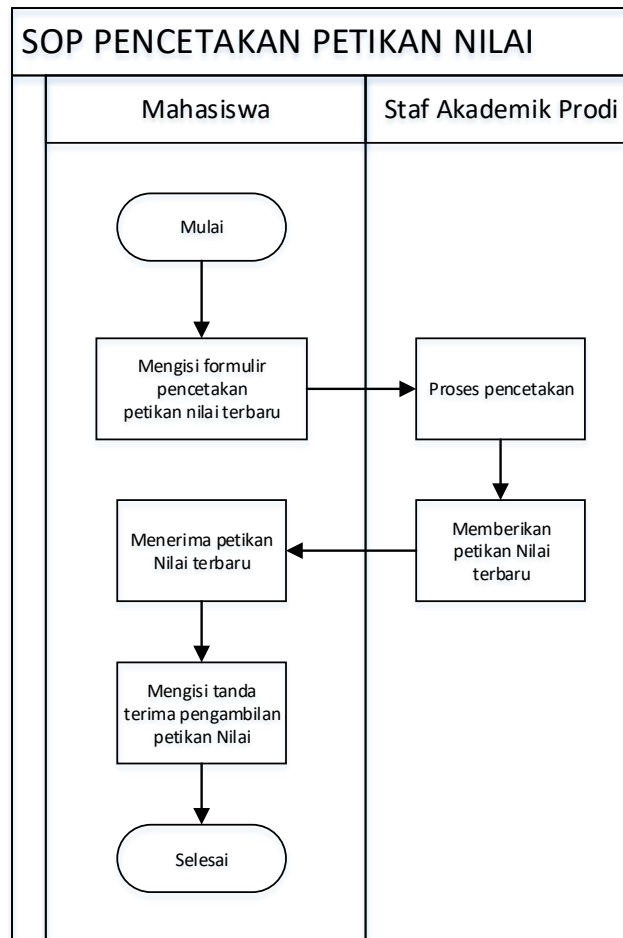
SOP PENCETAKAN PETIKAN NILAI

Mahasiswa

Staf Akademik Prodi

Mulai

Mengisi formulir pencetakan petikan nilai terbaru

Proses pencetakan

Memberikan petikan Nilai terbaru

Menerima petikan Nilai terbaru

Mengisi tanda terima pengambilan petikan Nilai

Selesai